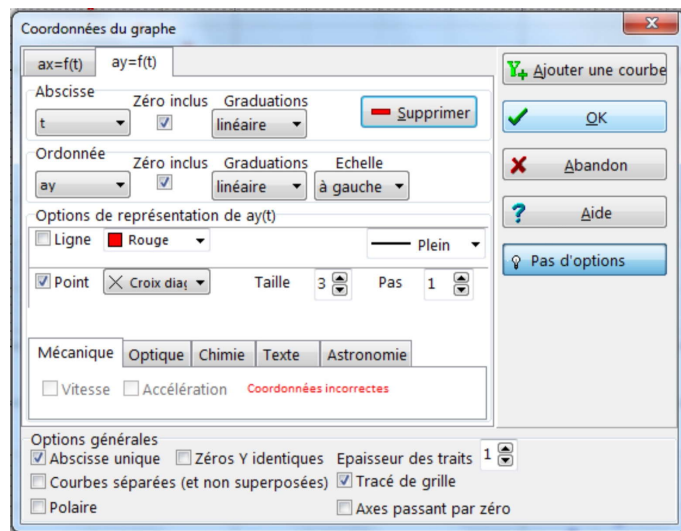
Coordonnées du graphe

ax=f(t) ay=f(t)

Abscisse
Zéro inclus Graduations
t
linéaire
Supprimer

Ordonnée
Zéro inclus Graduations Echelle
ay
linéaire
à gauche

Options de représentation de ay(t)
Ligne
Rouge
Plein
Point
Croix diag
Taille 3
Pas 1

Mécanique Optique Chimie Texte Astronomie
Vitesse Accélération Coordonnées incorrectes

Ajouter une courbe
OK
Abandon
Aide
Pas d'options

Options générales
Abscisse unique
Zéros Y identiques
Epaisseur des traits 1
Courbes séparées (et non superposées)
Tracé de grille
Polaire
Axes passant par zéro